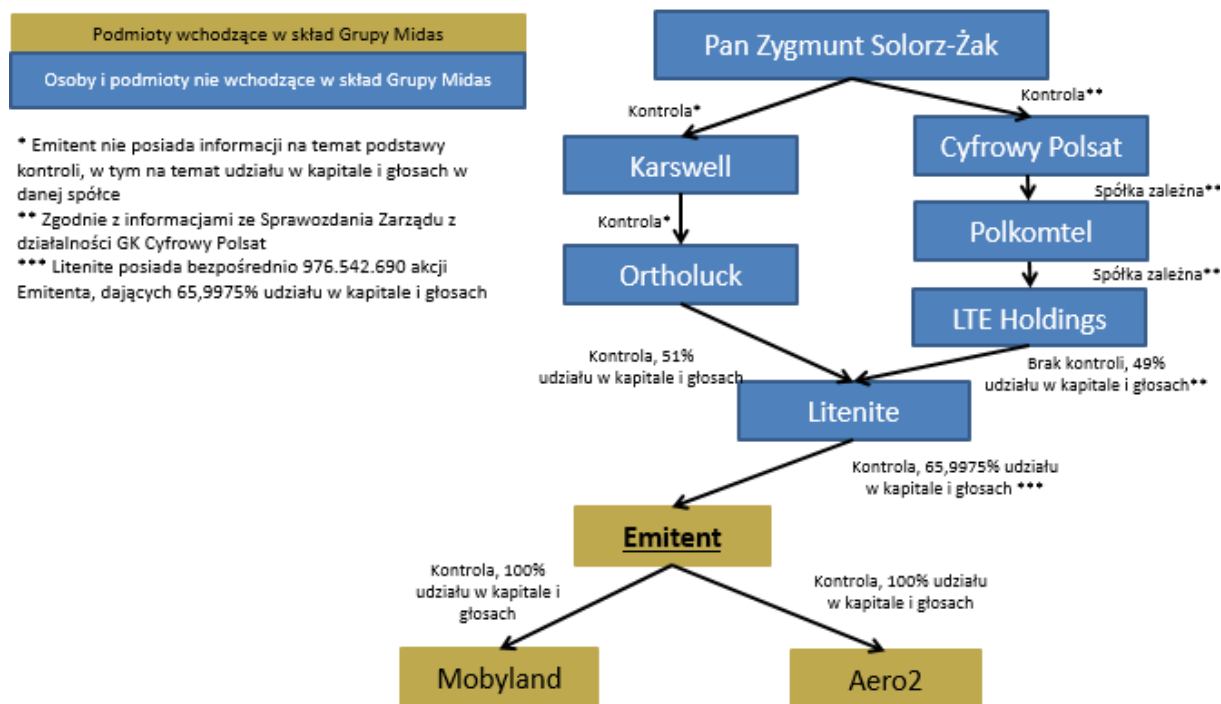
Podmioty wchodzące w skład Grupy Midas

Osoby i podmioty nie wchodzące w skład Grupy Midas

* Emitent nie posiada informacji na temat podstawy kontroli, w tym na temat udziału w kapitale i głosach w danej spółce
** Zgodnie z informacjami ze Sprawozdania Zarządu z działalności GK Cyfrowy Polsat
*** Litenite posiada bezpośrednio 976.542.690 akcji Emitenta, dających 65,9975% udziału w kapitale i głosach

Pan Zygmunt Solorz-Żak

Kontrola*

Kontrola**

Karswell

Cyfrowy Polsat

Spółka zależna**

Kontrola*

Polkomtel

Spółka zależna**

Ortholuck

LTE Holdings

Kontrola, 51% udziału w kapitale i głosach

Brak kontroli, 49% udziału w kapitale i głosach**

Litenite

Kontrola, 65,9975% udziału w kapitale i głosach ***

Emitent

Kontrola, 100% udziału w kapitale i głosach

Kontrola, 100% udziału w kapitale i głosach

Mobyland

Aero2